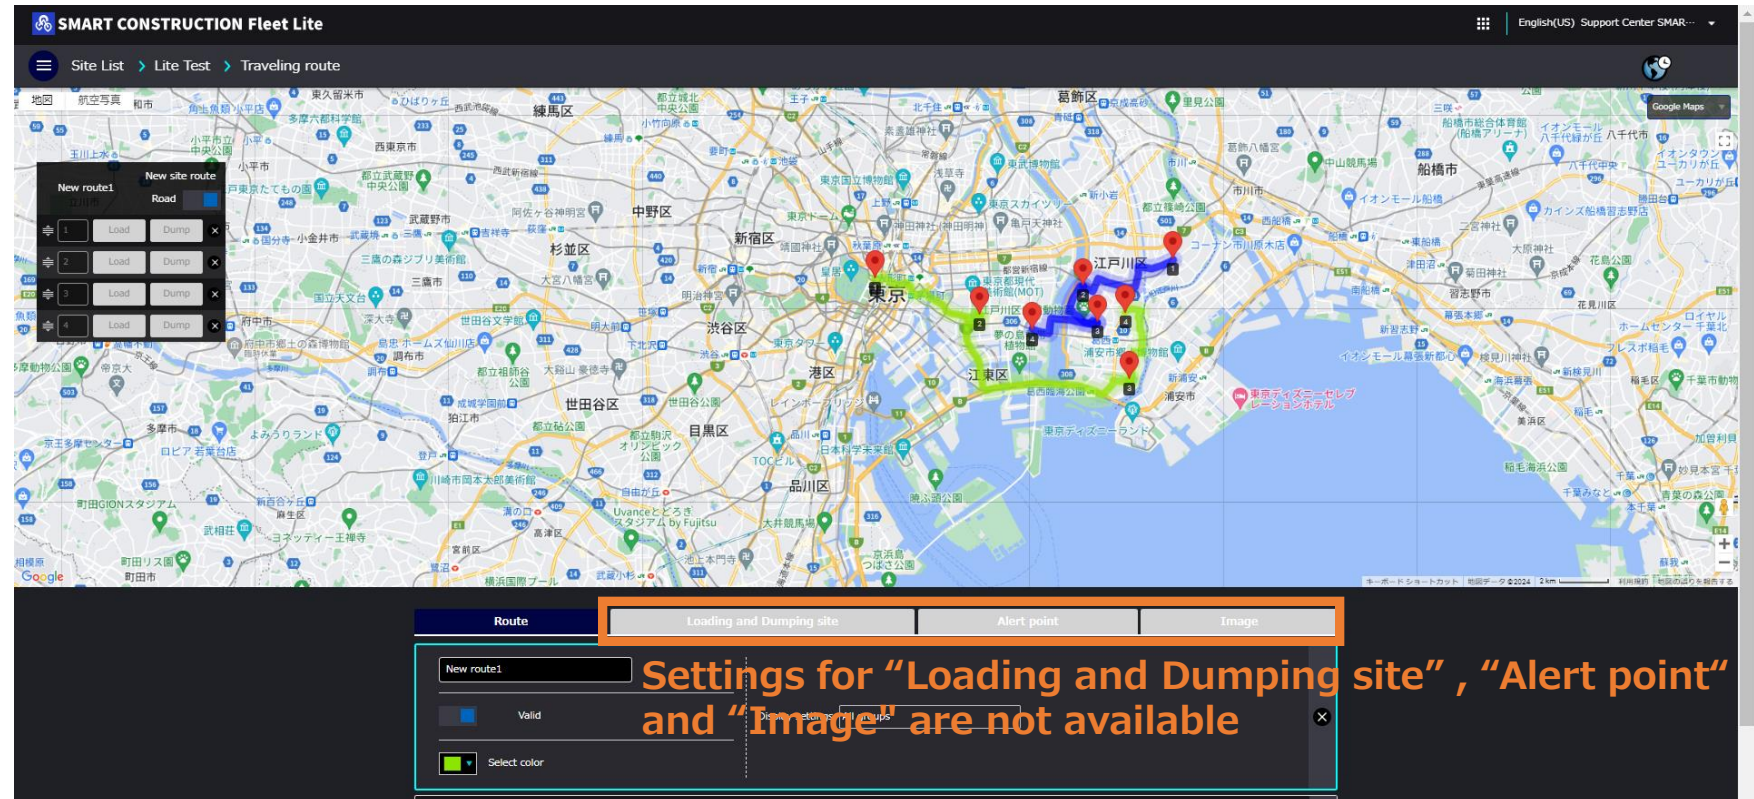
SMART CONSTRUCTION Fleet Lite

English(US) Support Center SMAR...

Site List > Lite Test > Traveling route

地図 航空写真

Google Maps

New route1

New site route

Road

1 Load Dump
2 Load Dump
3 Load Dump
4 Load Dump

練馬区 中野区 新宿区 杉並区 渋谷区 世田谷区 目黒区 港区 品川区 江東区 江戸川区 葛飾区 東京 船橋市 市川市 浦安市 三鷹市 武蔵野市 西東京市 調布市 狛江市 多摩区 宮前区 高津区 麻生区 町田市 府中市 小金井市 国分寺市

Route | Loading and Dumping site | Alert point | Image

New route1

Valid

Select color

Settings for “Loading and Dumping site” , “Alert point” and “Image” are not available